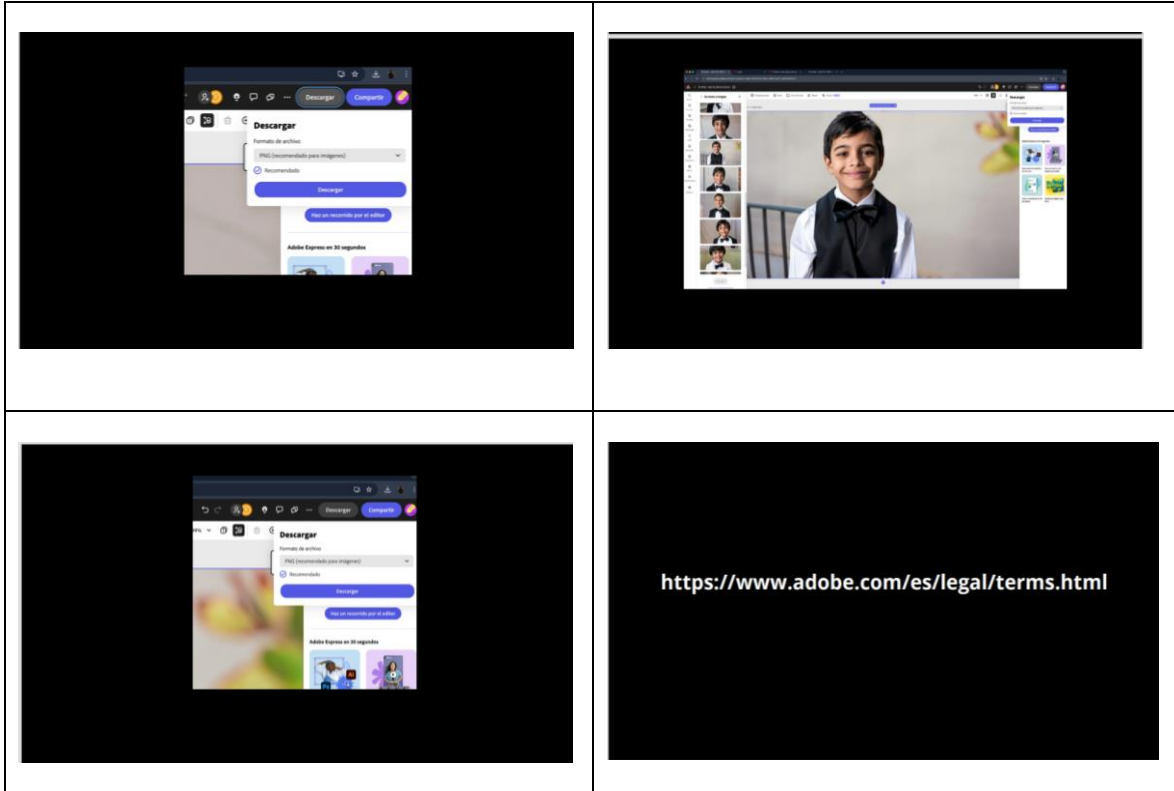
| | |
|---|---|
| Descargar Compartir<br>Descargar<br>Formato de archivo<br>PNG (recomendado para imágenes)<br>Recomendado<br>Descargar<br>Haz un recorrido por el editor<br>Adobe Express en 30 segundos | Descargar |
| Descargar Compartir<br>Descargar<br>Formato de archivo<br>PNG (recomendado para imágenes)<br>Recomendado<br>Descargar<br>Haz un recorrido por el editor<br>Adobe Express en 30 segundos | https://www.adobe.com/es/legal/terms.html |